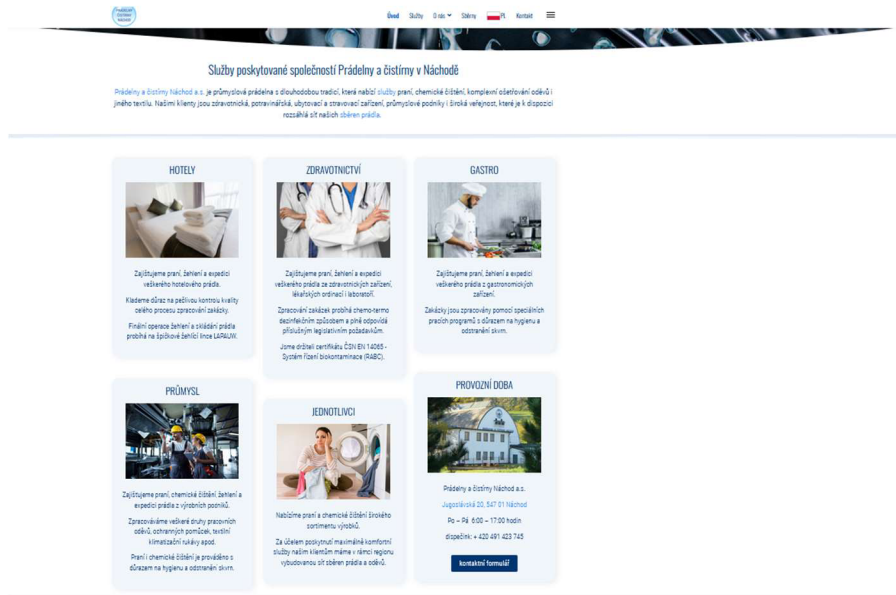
Úvod Služby O nás Sběrny PL Kontakt

Služby poskytované společností Prádelny a čistírny v Náchodě

Prádelny a čistírny Náchod a.s. je průmyslová prádelna s dlouhodobou tradicí, která nabízí služby praní, chemické čištění, komplexní ošetřování oděvů i jiného textilu. Našimi klienty jsou zdravotnická, potravinářská, ubytovací a stravovací zařízení, průmyslové podniky i široká veřejnost, které je k dispozici rozsáhlá síť našich sběren prádla.

HOTELY

Zajišťujeme praní, žehlení a expedici veškerého hotelového prádla.

Klademe důraz na pečlivou kontrolu kvality celého procesu zpracování zakázky.

Finální operace žehlení a skládání prádla probíhá na špičkové žehlicí lince LAPAUW.

ZDRAVOTNICTVÍ

Zajišťujeme praní, žehlení a expedici veškerého prádla ze zdravotnických zařízení, lékařských ordinací i laboratoří.

Zpracování zakázek probíhá chemo-termo dezinfekčním způsobem a plně odpovídá příslušným legislativním požadavkům.

Jsme držitelé certifikátu ČSN EN 14065 - Systém řízení biokontaminace (RABC).

GASTRO

Zajišťujeme praní, žehlení a expedici veškerého prádla z gastronomických zařízení.

Zakázky jsou zpracovány pomocí speciálních pracích programů s důrazem na hygienu a odstranění skvrn.

PRŮMYSL

Zajišťujeme praní, chemické čištění, žehlení a expedici prádla z výrobních podniků.

Zpracováváme veškeré druhy pracovních oděvů, ochranných pomůcek, textilní klimatizační rukávy apod.

Praní i chemické čištění je prováděno s důrazem na hygienu a odstranění skvrn.

JEDNOTLIVCI

Nabízíme praní a chemické čištění širokého sortimentu výrobků.

Za účelem poskytnutí maximálně komfortní služby našim klientům máme v rámci regionu vybudovanou síť sběren prádla a oděvů.

PROVOZNÍ DOBA

Prádelny a čistírny Náchod a.s.

Jugoslávská 20, 547 01 Náchod

Po – Pá 6:00 – 17:00 hodin

dispečink: + 420 491 423 745

kontaktní formulář